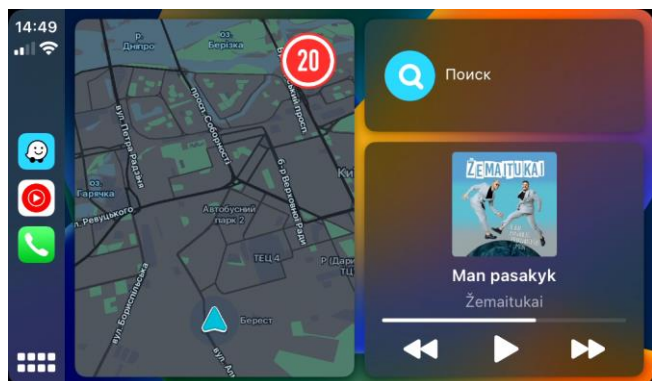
14:49

Дніпро
Берізка
20
просп. Соборності
вул. Петра Радзія
б-р Верховної Ради
Київ
оз
Ревуцького
Автобусний парк 2
ТЕЦ 4
Дарниця
ТЕЦ
вул. Бориспільська
Берест
вул. Ал

Поиск

ŽEMAITUKAI
Man pasakyk
Žemaitukai